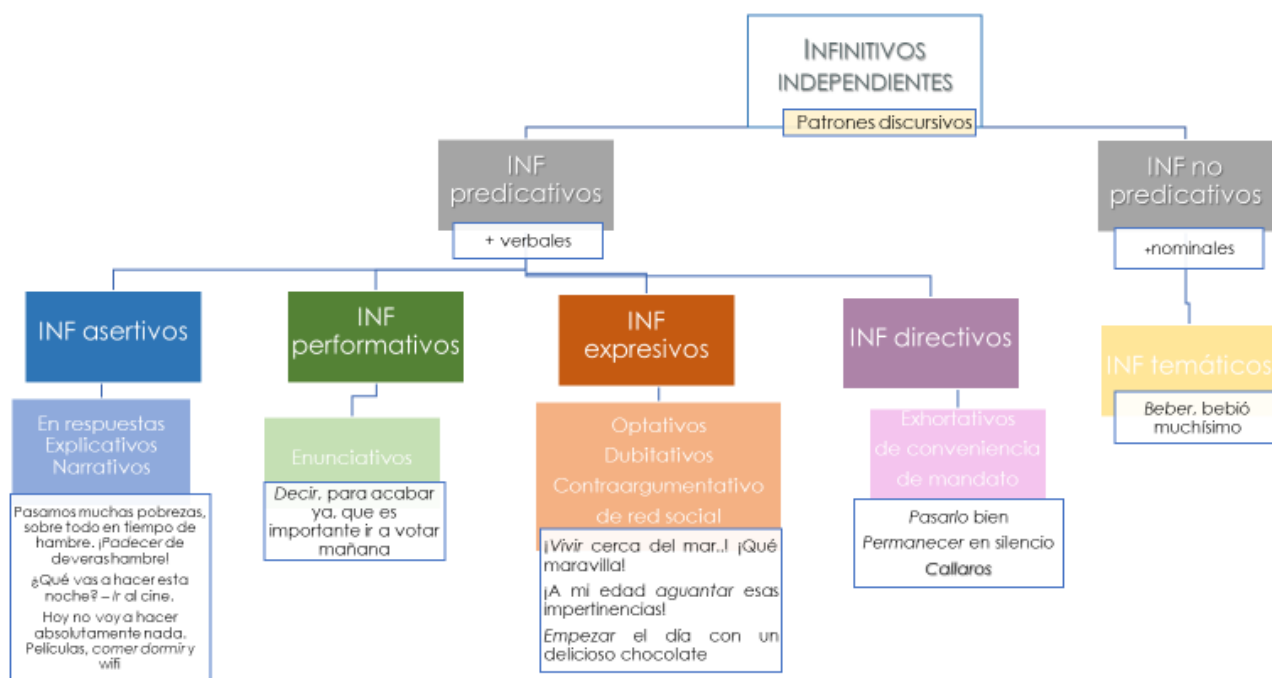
INFINITIVOS INDEPENDIENTES

Patrones discursivos

INF predicativos

+ verbales

INF no predicativos

+nominales

INF asertivos

En respuestas
Explicativos
Narrativos

Pasamos muchas pobrezas, sobre todo en tiempo de hambre. ¡Padecer de veras hambre!

¿Qué vas a hacer esta noche? – Ir al cine.

Hoy no voy a hacer absolutamente nada. Películas, comer dormir y wifi

INF performativos

Enunciativos

Decir, para acabar ya, que es importante ir a votar mañana

INF expresivos

Optativos
Dubitativos
Contraargumentativo de red social

¡Vivir cerca del mar..! ¡Qué maravilla!

¡A mi edad aguantar esas impertinencias!

Empezar el día con un delicioso chocolate

INF directivos

Exhortativos
de conveniencia
de mandato

Pasarlo bien
Permanecer en silencio
Callaros

INF temáticos

Beber, bebió muchísimo